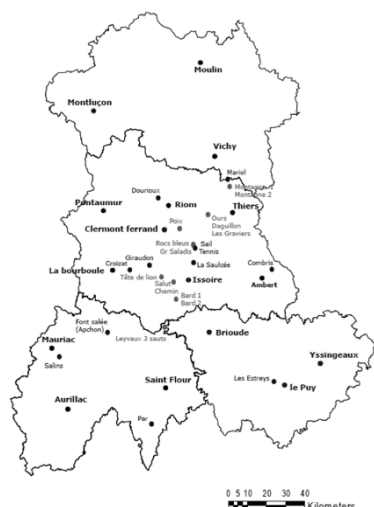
Moulin

Montluçon

Vichy

Mariol

Montagne 1
Montagne 2

Douriaux

Riom

Thiers

Pontaumur

Clermont ferrand

Poix

Ours
Daguillon
Les Graviers

Rocs bleus
Gr Saladis

Sail
Tennis

Combris

Croizat

Giraudon

La Saulcée

La bourboule

Tête de lion

Issoire

Ambert

Salut
Chemin

Bard 1
Bard 2

Font salée
(Apchon)

Leyvaux 3 sauts

Brioude

Mauriac

Salins

Yssingeaux

Les Estreys

le Puy

Saint Flour

Aurillac

Par

0 5 10 20 30 40
Kilometers